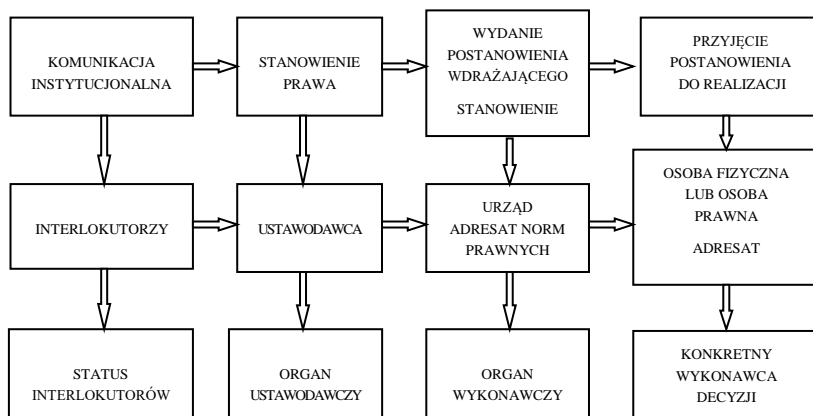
KOMUNIKACJA INSTYTUCJONALNA

STANOWIENIE PRAWA

WYDANIE POSTANOWIENIA WDRAŻAJĄCEGO

STANOWIENIE

PRZYJĘCIE POSTANOWIENIA DO REALIZACJI

INTERLOKUTORZY

USTAWODAWCA

URZĄD ADRESAT NORM PRAWNYCH

OSOBA FIZYCZNA LUB OSOBA PRAWNA

ADRESAT

STATUS INTERLOKUTORÓW

ORGAN USTAWODAWCZY

ORGAN WYKONAWCZY

KONKRETNY WYKONAWCA DECYZJI